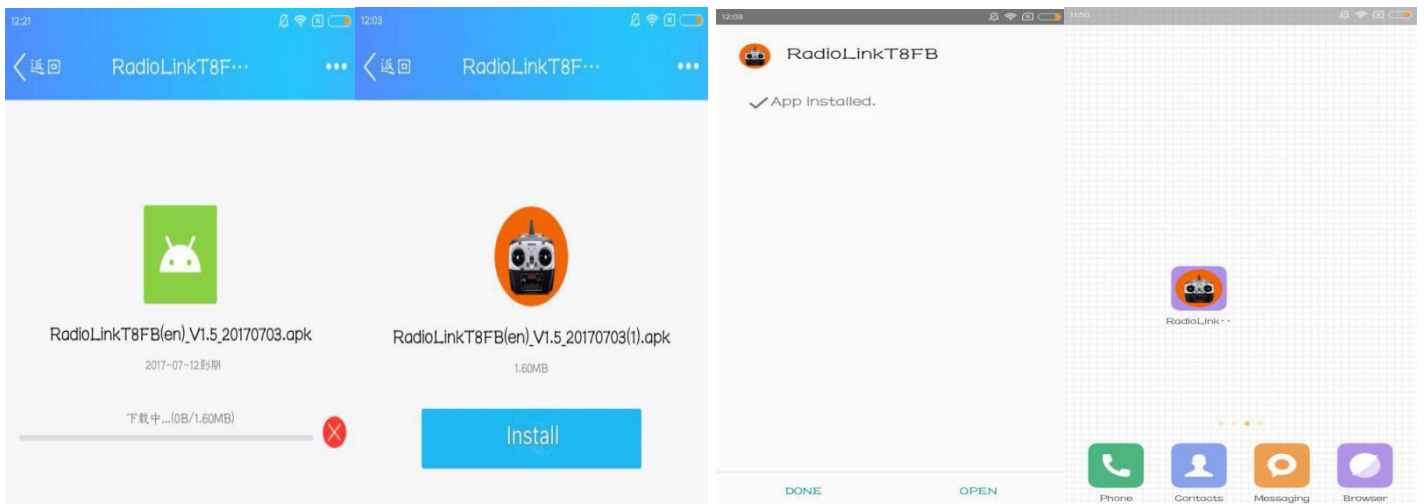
12:21

返回 RadioLinkT8F··· •••

RadioLinkT8FB(en)_V1.5_20170703.apk

2017-07-12到期

下载中...(0B/1.60MB)

12:03

返回 RadioLinkT8F··· •••

RadioLinkT8FB(en)_V1.5_20170703(1).apk

1.60MB

Install

12:03

RadioLinkT8FB

App installed.

DONE OPEN

11:50

RadioLink··

Phone Contacts Messaging Browser